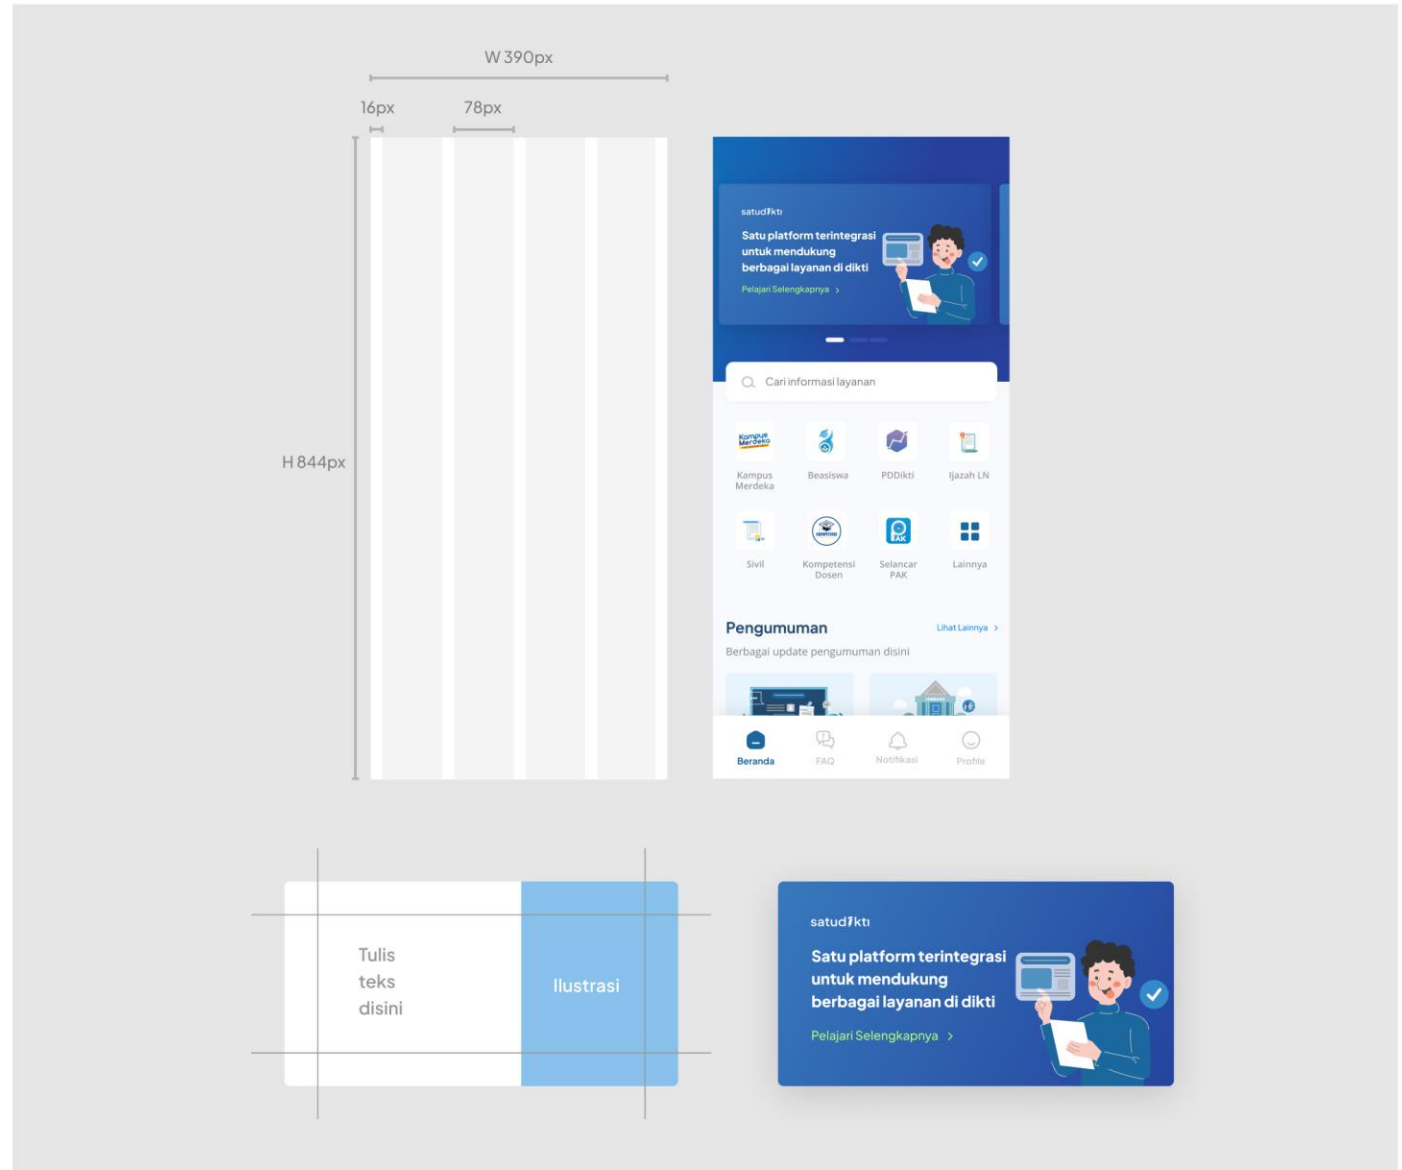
W 390px

16px

78px

H 844px

satudikti

Satu platform terintegrasi untuk mendukung berbagai layanan di dikti

Pelajari Selengkapnya >

Cari informasi layanan

Kampus Merdeka

Kampus Merdeka

Beasiswa

PDDikti

Ijazah LN

Sivil

Kompetensi Dosen

Selancar PAK

Lainnya

Pengumuman

Lihat Lainnya >

Berbagai update pengumuman disini

Beranda

FAQ

Notifikasi

Profile

Tulis teks disini

Ilustrasi

satudikti

Satu platform terintegrasi untuk mendukung berbagai layanan di dikti

Pelajari Selengkapnya >